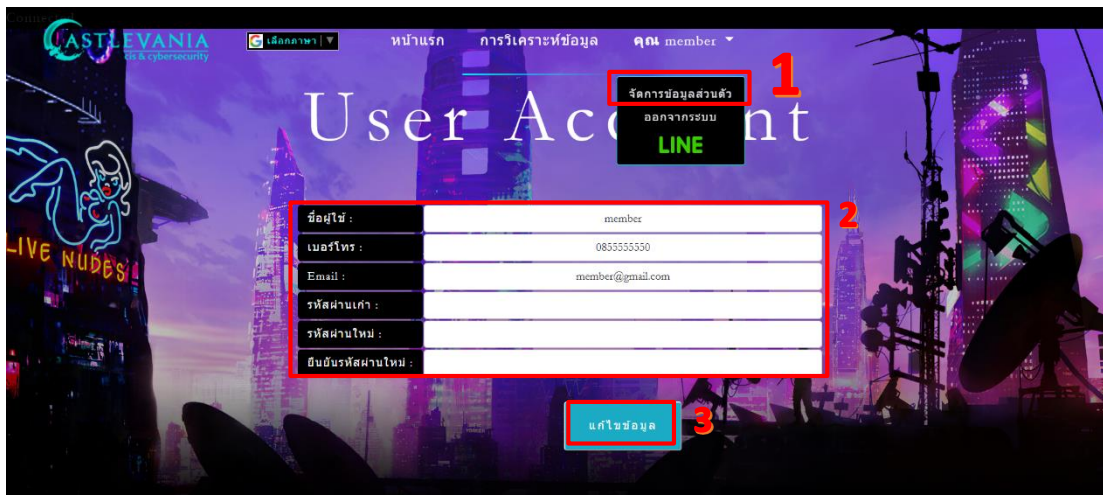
Connected

CASTLEVANIA
cis & cybersecurity

G เลือกภาษา ▼

หน้าแรก การวิเคราะห์ข้อมูล คุณ member ▾

จัดการข้อมูลส่วนตัว
ออกจากระบบ
LINE

1

User Account

LIVE NUDES

2

| ชื่อผู้ใช้ : | member |
|---|---|
| เบอร์โทร : | 0855555550 |
| Email : | member@gmail.com |
| รหัสผ่านเก่า : | |
| รหัสผ่านใหม่ : | |
| ยืนยันรหัสผ่านใหม่ : | |

แก้ไขข้อมูล

3